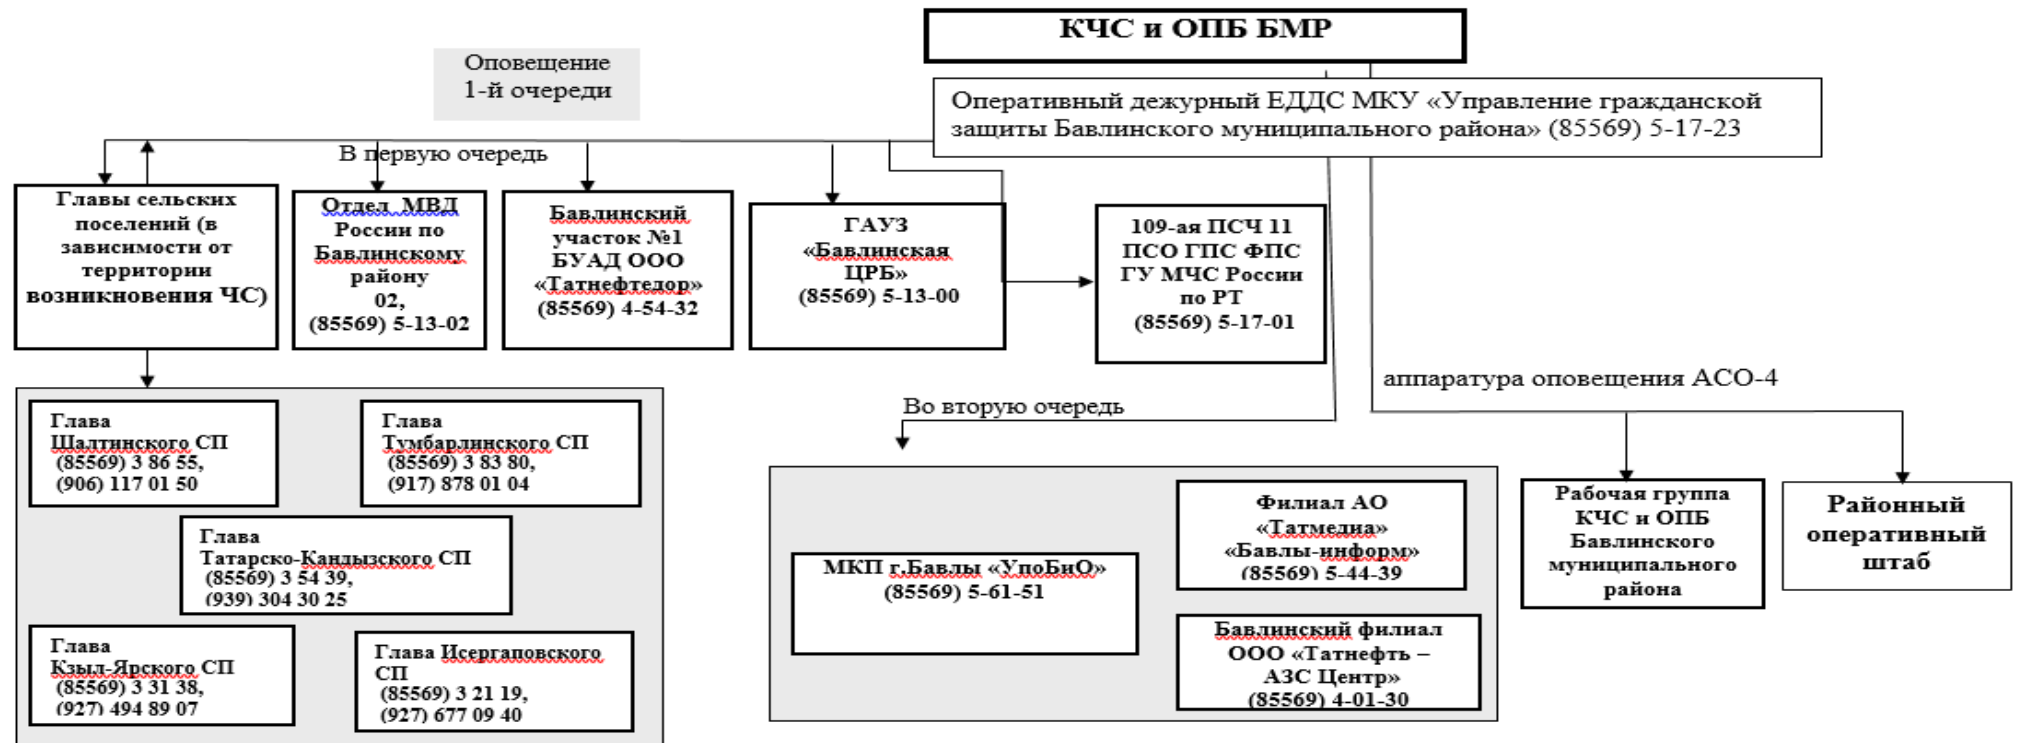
КЧС и ОПБ БМР

Оповещение 1-й очереди

Оперативный дежурный ЕДДС МКУ «Управление гражданской защиты Бавлинского муниципального района» (85569) 5-17-23

В первую очередь

Главы сельских поселений (в зависимости от территории возникновения ЧС)

Отдел МВД России по Бавлинскому району 02, (85569) 5-13-02

Бавлинский участок №1 БУАД ООО «Татнефтедор» (85569) 4-54-32

ГАУЗ «Бавлинская ЦРБ» (85569) 5-13-00

109-ая ПСЧ 11 ПСО ГПС ФПС ГУ МЧС России по РТ (85569) 5-17-01

аппаратура оповещения АСО-4

Во вторую очередь

Глава Шалтинского СП (85569) 3 86 55, (906) 117 01 50

Глава Тумбарлинского СП (85569) 3 83 80, (917) 878 01 04

Глава Татарско-Кандызского СП (85569) 3 54 39, (939) 304 30 25

Глава Кзыл-Ярского СП (85569) 3 31 38, (927) 494 89 07

Глава Исергаповского СП (85569) 3 21 19, (927) 677 09 40

МКП г.Бавлы «УпоБиО» (85569) 5-61-51

Филиал АО «Татмедиа» «Бавлы-информ» (85569) 5-44-39

Бавлинский филиал ООО «Татнефть – АЗС Центр» (85569) 4-01-30

Рабочая группа КЧС и ОПБ Бавлинского муниципального района

Районный оперативный штаб